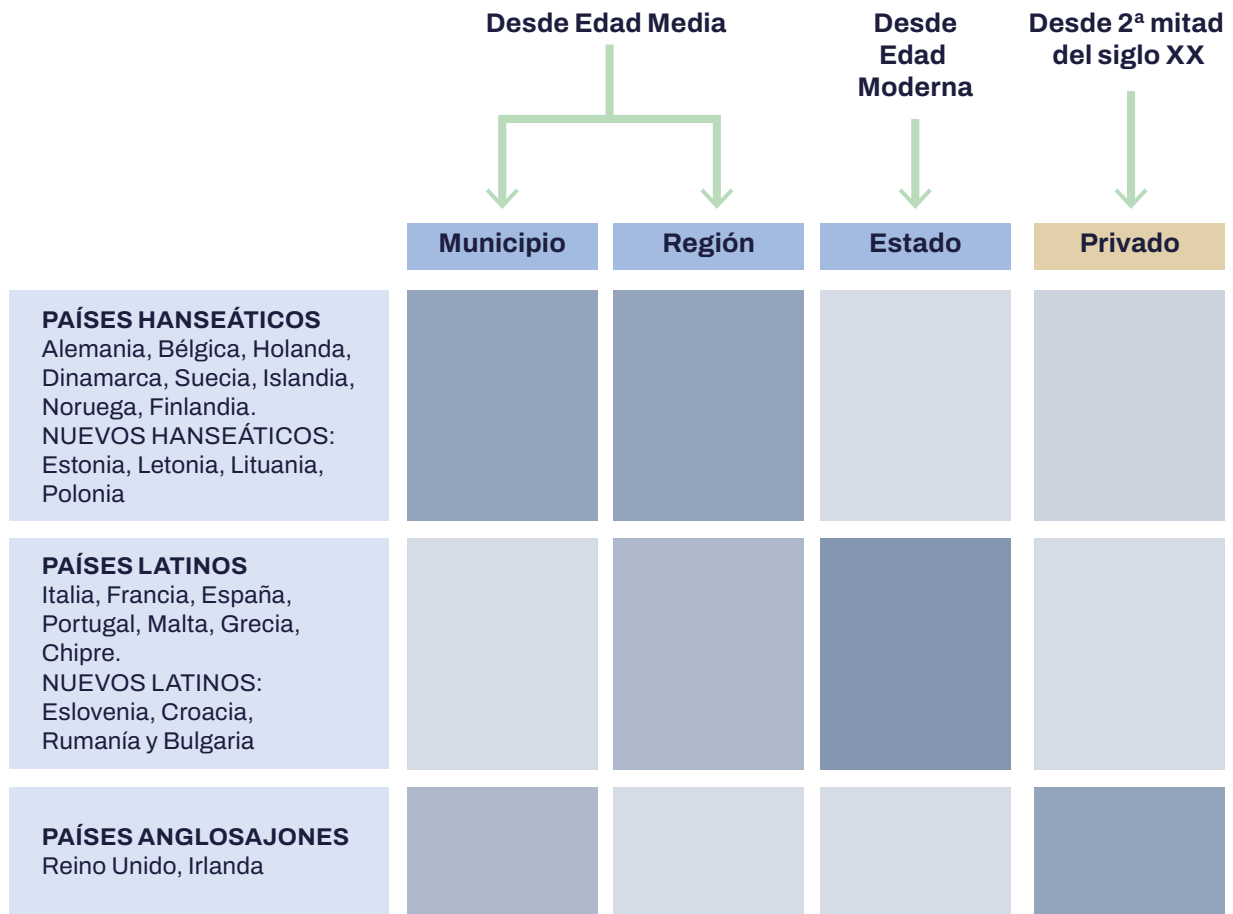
Desde Edad Media

Desde Edad Moderna

Desde 2ª mitad del siglo XX

| | Municipio | Región | Estado | Privado |
|---|---|---|---|---|
| **PAÍSES HANSEÁTICOS** Alemania, Bélgica, Holanda, Dinamarca, Suecia, Islandia, Noruega, Finlandia. NUEVOS HANSEÁTICOS: Estonia, Letonia, Lituania, Polonia | | | | |
| **PAÍSES LATINOS** Italia, Francia, España, Portugal, Malta, Grecia, Chipre. NUEVOS LATINOS: Eslovenia, Croacia, Rumanía y Bulgaria | | | | |
| **PAÍSES ANGLOSAJONES** Reino Unido, Irlanda | | | | |